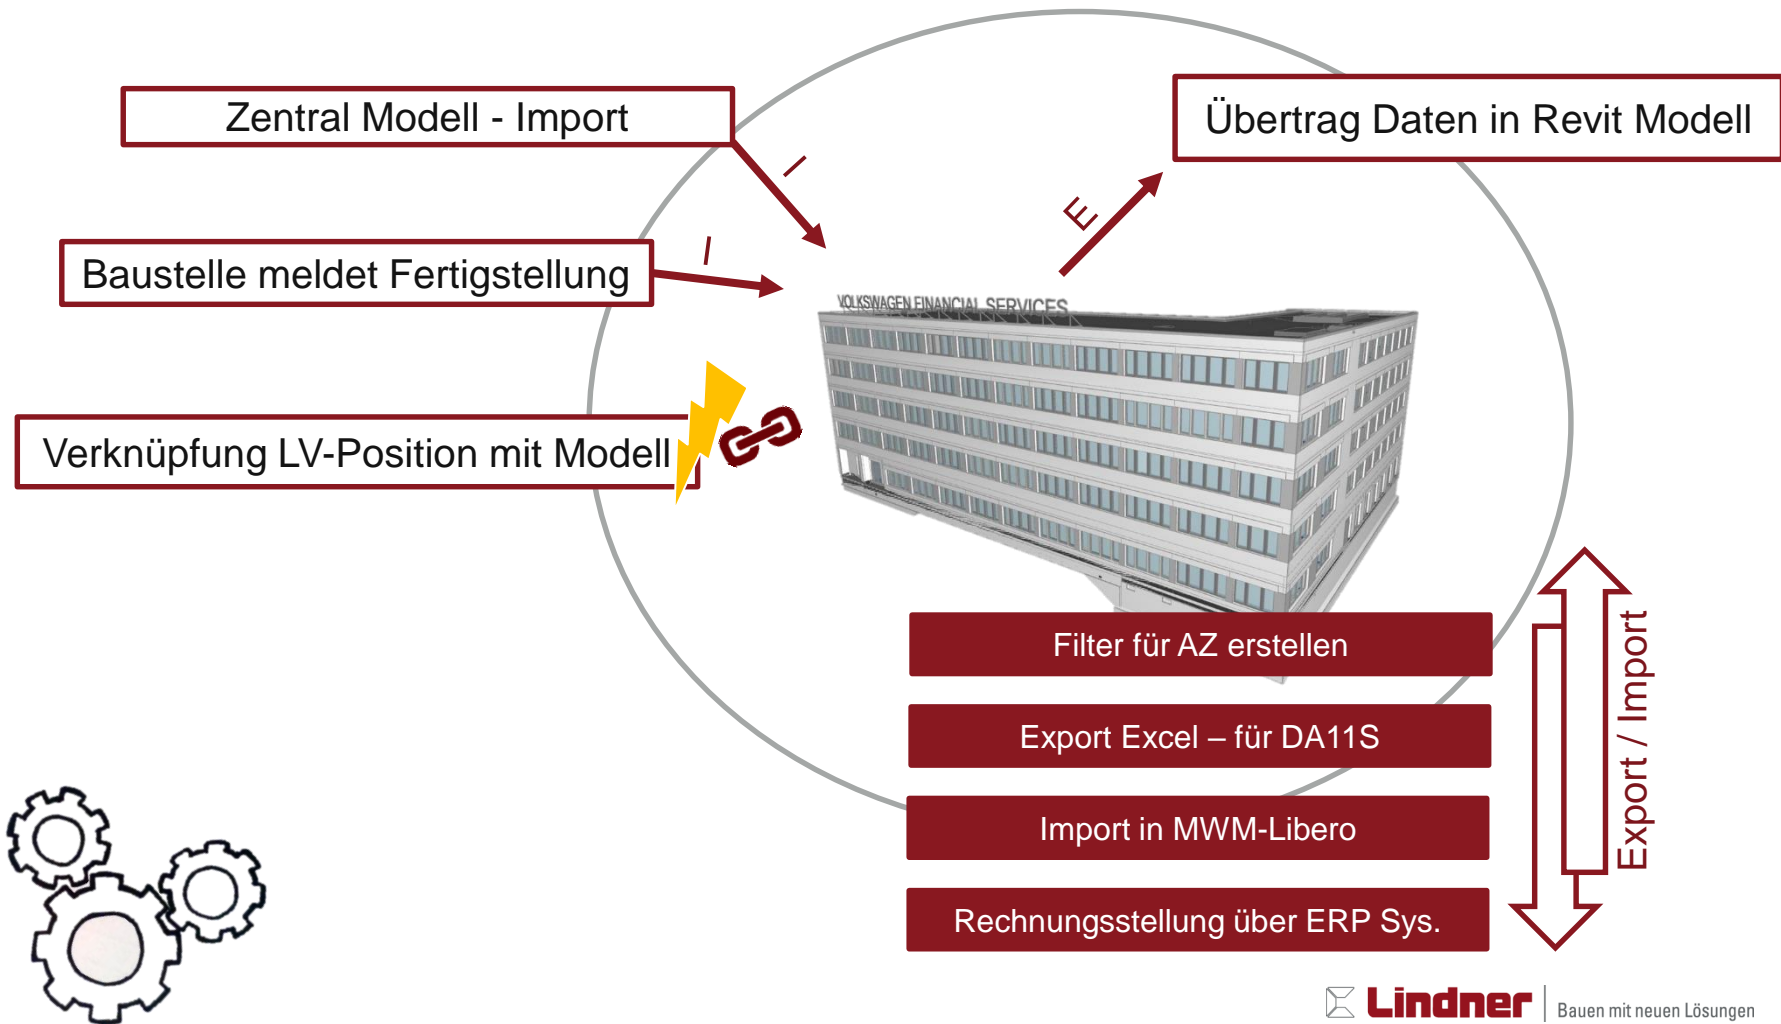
Zentral Modell - Import

I

Baustelle meldet Fertigstellung

I

Verknüpfung LV-Position mit Modell

E

Übertrag Daten in Revit Modell

VOLKSWAGEN FINANCIAL SERVICES

Filter für AZ erstellen

Export Excel – für DA11S

Import in MWM-Libero

Rechnungsstellung über ERP Sys.

Export / Import

Lindner Bauen mit neuen Lösungen